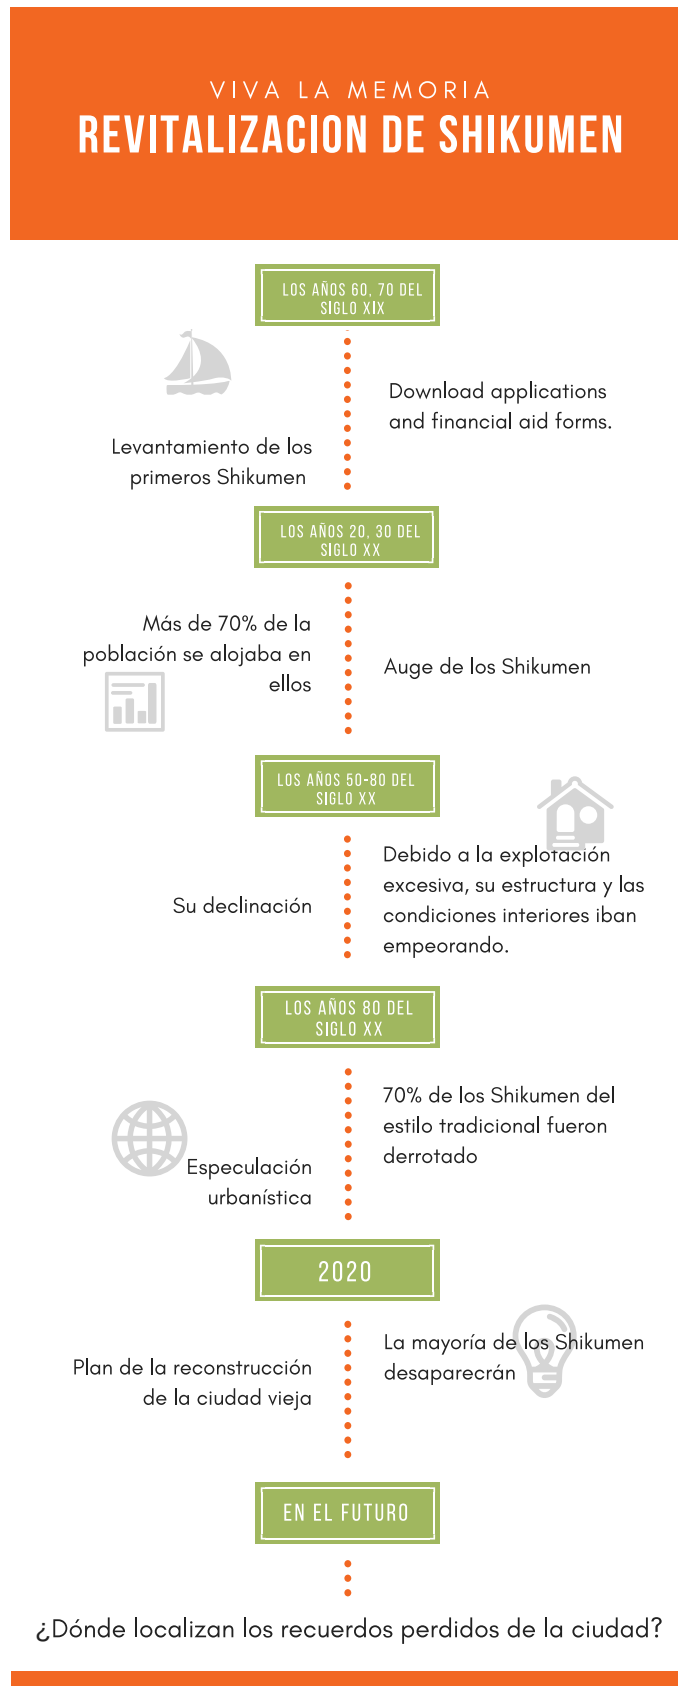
VIVA LA MEMORIA
REVITALIZACION DE SHIKUMEN

LOS AÑOS 60, 70 DEL SIGLO XIX

Download applications and financial aid forms.

Levantamiento de los primeros Shikumen

LOS AÑOS 20, 30 DEL SIGLO XX

Más de 70% de la población se alojaba en ellos

Auge de los Shikumen

LOS AÑOS 50-80 DEL SIGLO XX

Debido a la explotación excesiva, su estructura y las condiciones interiores iban empeorando.

Su declinación

LOS AÑOS 80 DEL SIGLO XX

70% de los Shikumen del estilo tradicional fueron derrotado

Especulación urbanística

2020

Plan de la reconstrucción de la ciudad vieja

La mayoría de los Shikumen desaparecrán

EN EL FUTURO

¿Dónde localizan los recuerdos perdidos de la ciudad?